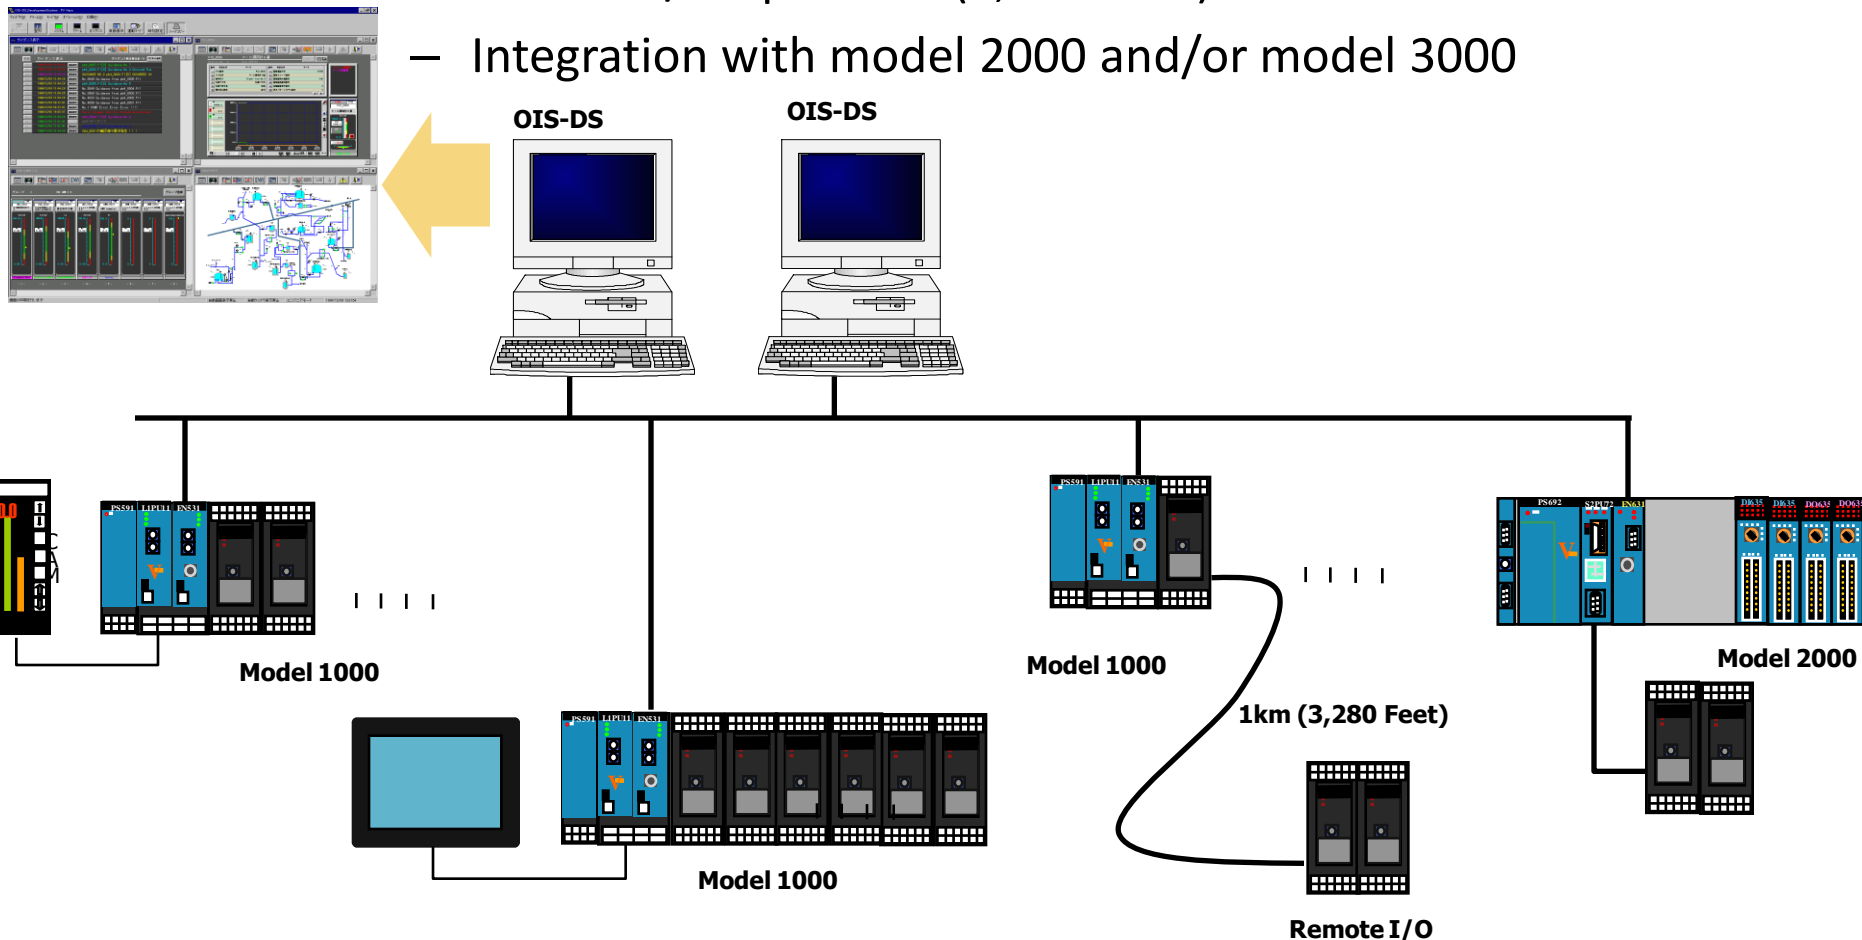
– Integration with model 2000 and/or model 3000

OIS-DS

OIS-DS

PS591 LIPU11 EN531

Model 1000

PS591 LIPU11 EN531

Model 1000

PS591 LIPU11 EN531

Model 1000

PS692 S2PU72 EN631 DI635 DI635 DO635 DO635

Model 2000

1km (3,280 Feet)

Remote I/O